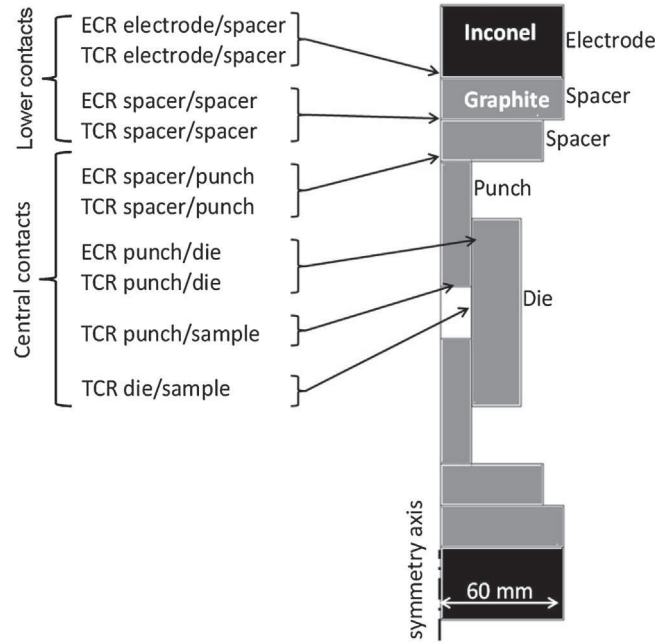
Lower contacts
ECR electrode/spacer
TCR electrode/spacer
ECR spacer/spacer
TCR spacer/spacer

Central contacts
ECR spacer/punch
TCR spacer/punch
ECR punch/die
TCR punch/die
TCR punch/sample
TCR die/sample

Inconel
Electrode
Graphite
Spacer
Spacer
Punch
Die
symmetry axis
60 mm